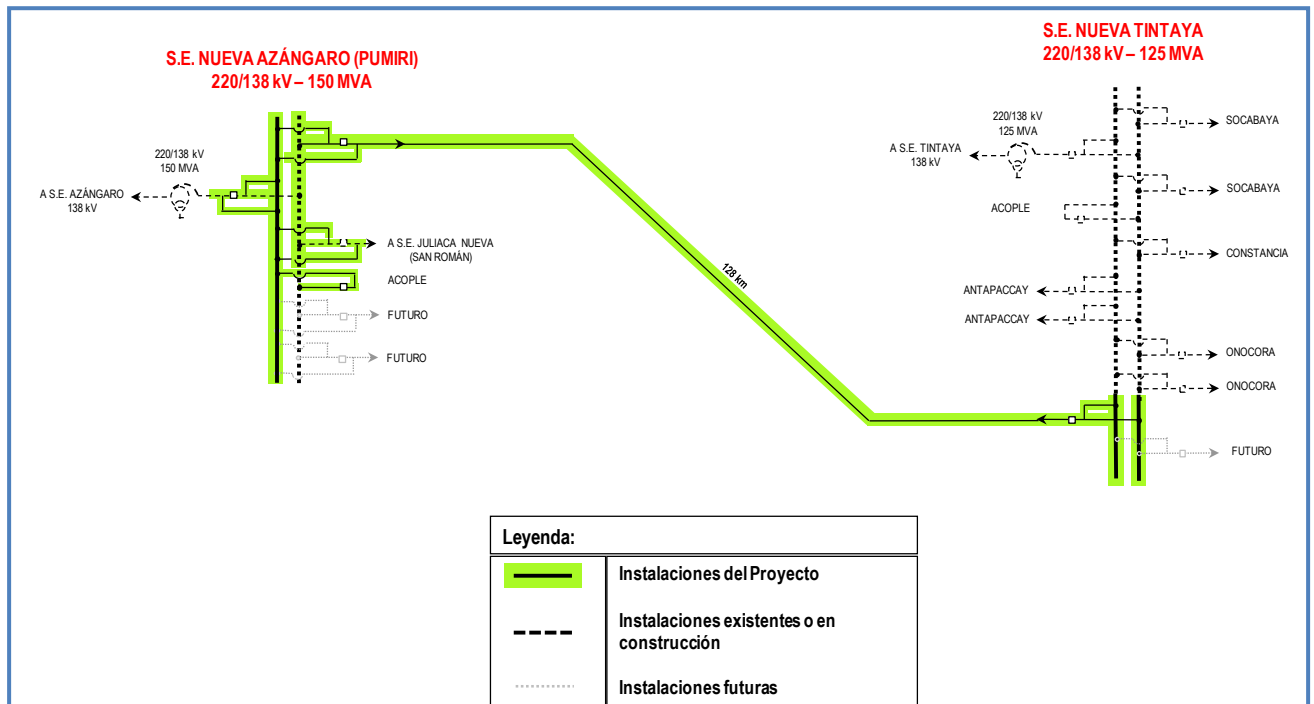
S.E. NUEVA AZÁNGARO (PUMIRI)
220/138 kV – 150 MVA

220/138 kV
150 MVA

A S.E. AZÁNGARO
138 kV

A S.E. JULIACA NUEVA
(SAN ROMÁN)

ACOPLE

FUTURO

FUTURO

128 km

S.E. NUEVA TINTAYA
220/138 kV – 125 MVA

220/138 kV
125 MVA

A S.E. TINTAYA
138 kV

SOCABAYA

SOCABAYA

ACOPLE

CONSTANCIA

ANTAPACCAY

ANTAPACCAY

ONOCORA

ONOCORA

FUTURO

| Leyenda: | |
|---|---|
| | Instalaciones del Proyecto |
| | Instalaciones existentes o en construcción |
| | Instalaciones futuras |